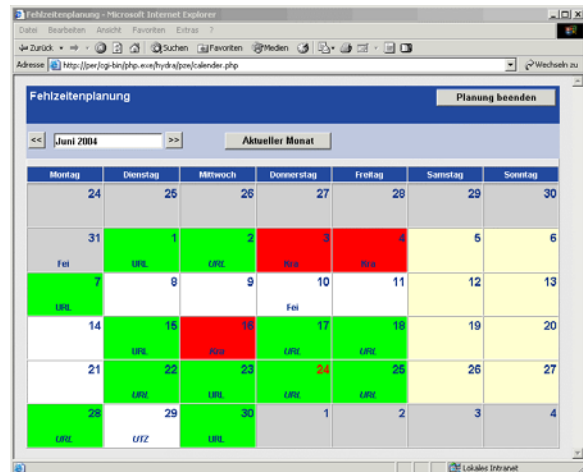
Fehlzeitenplanung - Microsoft Internet Explorer

Datei Bearbeiten Ansicht Favoriten Extras ?

Zurück Suchen Favoriten Medien

Adresse http://per/cgi-bin/php.exe/hydra/pze/calender.php Wechseln zu

Fehlzeitenplanung

Planung beenden

<< Juni 2004 >> Aktueller Monat

| Montag | Dienstag | Mittwoch | Donnerstag | Freitag | Samstag | Sonntag |
|---|---|---|---|---|---|---|
| 24 | 25 | 26 | 27 | 28 | 29 | 30 |
| 31 Fei | 1 URL | 2 URL | 3 Krs | 4 Krs | 5 | 6 |
| 7 URL | 8 | 9 | 10 Fei | 11 | 12 | 13 |
| 14 | 15 URL | 16 Krs | 17 URL | 18 URL | 19 | 20 |
| 21 | 22 URL | 23 URL | 24 URL | 25 URL | 26 | 27 |
| 28 URL | 29 UTZ | 30 URL | 1 | 2 | 3 | 4 |

Lokales Intranet